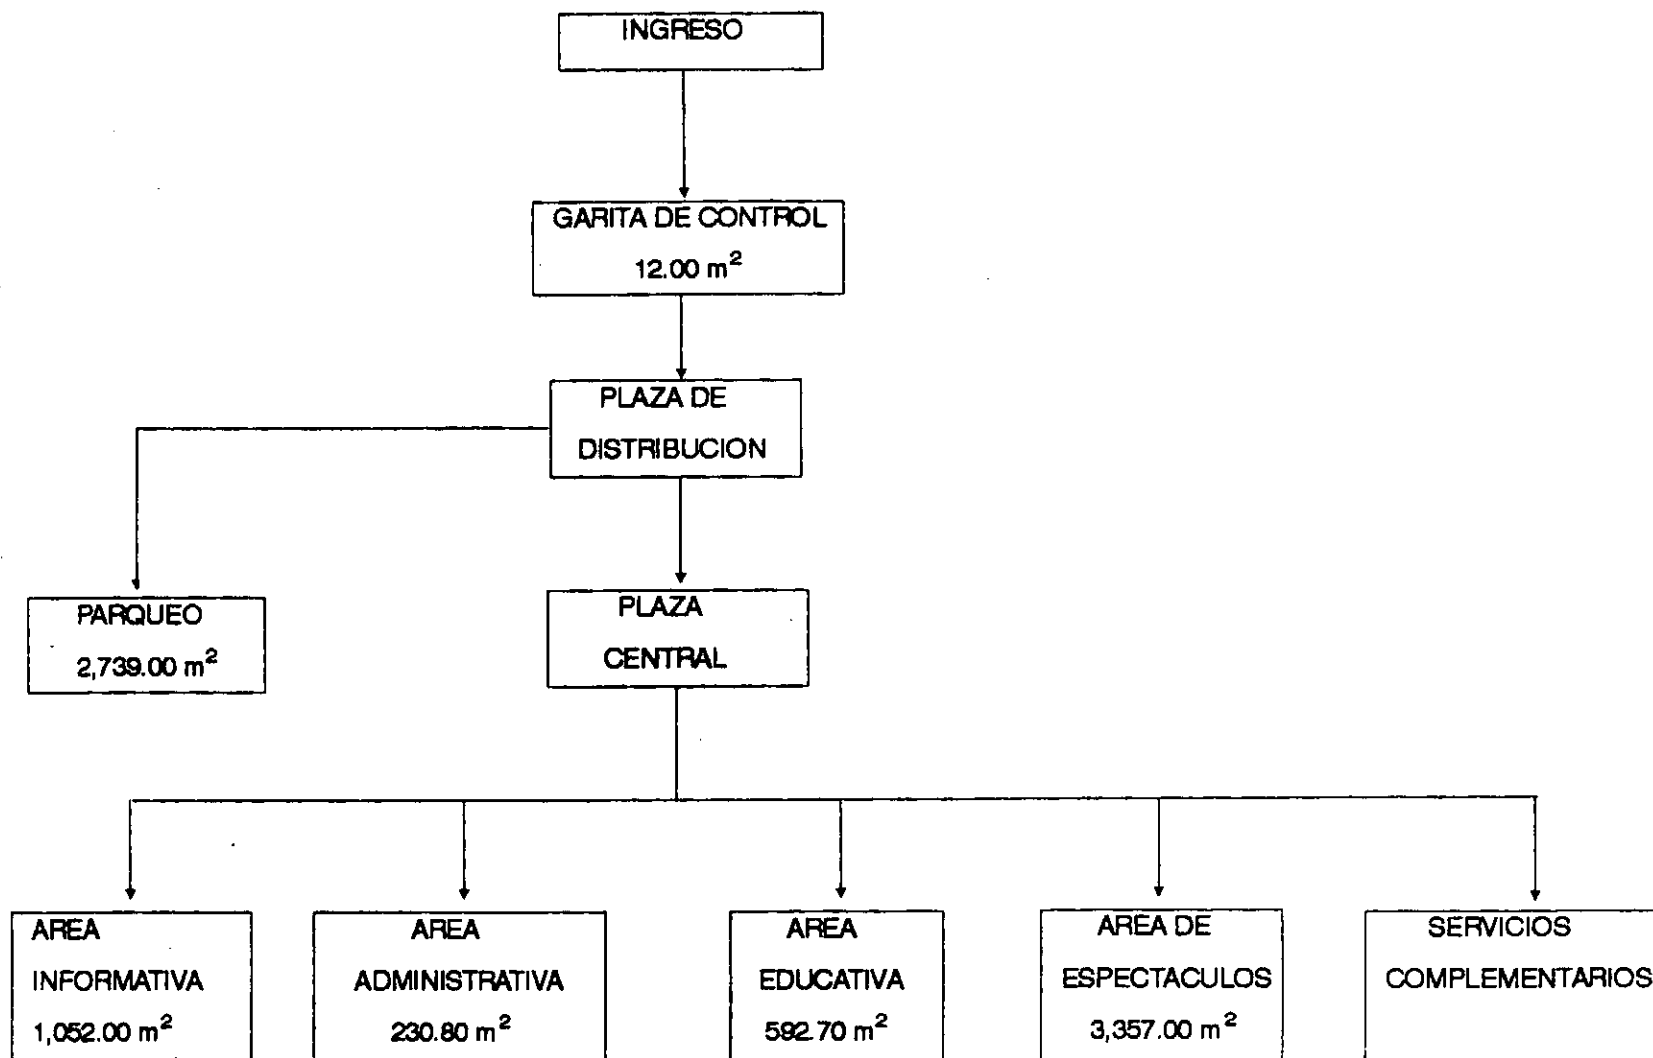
INGRESO

GARITA DE CONTROL
12.00 m$^2$

PLAZA DE
DISTRIBUCION

PARQUEO
2,739.00 m$^2$

PLAZA
CENTRAL

AREA
INFORMATIVA
1,052.00 m$^2$

AREA
ADMINISTRATIVA
230.80 m$^2$

AREA
EDUCATIVA
592.70 m$^2$

AREA DE
ESPECTACULOS
3,357.00 m$^2$

SERVICIOS
COMPLEMENTARIOS